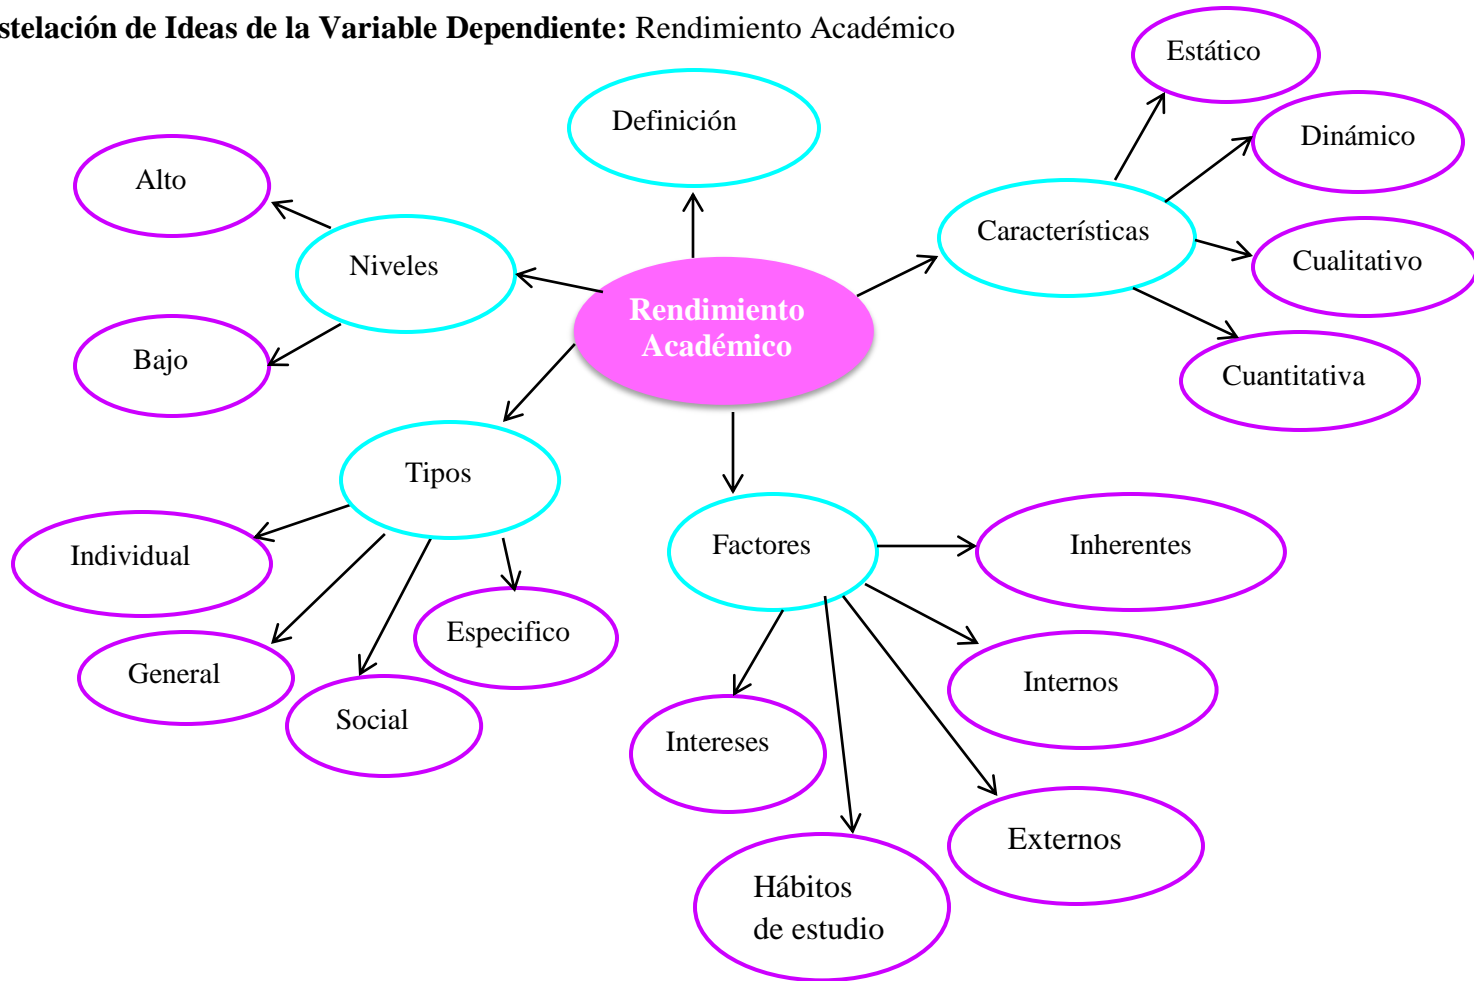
**stelación de Ideas de la Variable Dependiente:** Rendimiento Académico

Definición

Estático

Dinámico

Alto

Características

Niveles

Cualitativo

Rendimiento Académico

Bajo

Cuantitativa

Tipos

Factores

Inherentes

Individual

Especifico

Internos

General

Social

Intereses

Externos

Hábitos de estudio